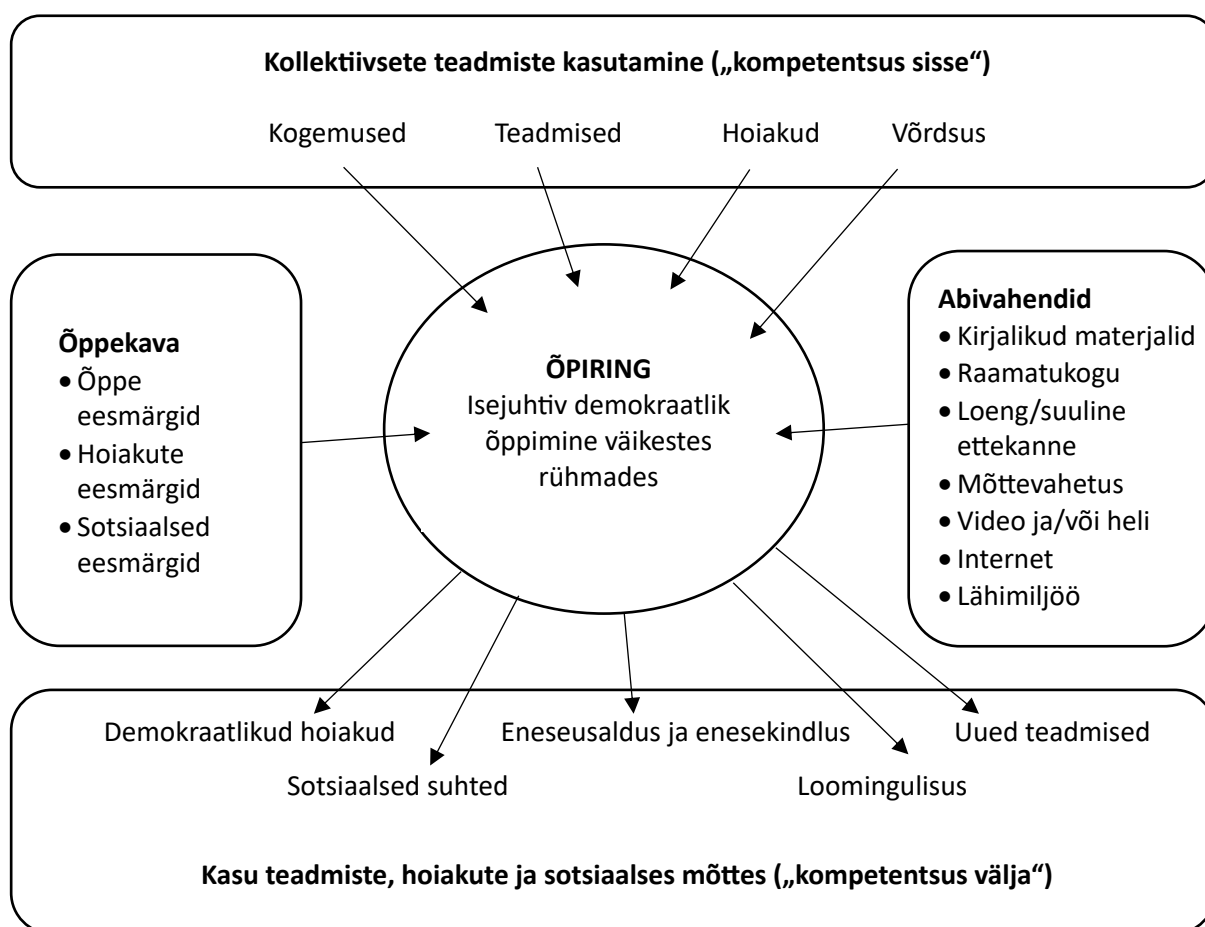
**Kollektiivsete teadmiste kasutamine („kompetentsus sisse“)**

Kogemused
Teadmised
Hoiakud
Võrdsus

**Õppekava**
- Õppe eesmärgid
- Hoiakute eesmärgid
- Sotsiaalsed eesmärgid

**ÕPIRING**
Isejuhtiv demokraatlik õppimine väikestes rühmades

**Abivahendid**
- Kirjalikud materjalid
- Raamatukogu
- Loeng/suuline ettekanne
- Mõttevahetus
- Video ja/või heli
- Internet
- Lähimiljöö

Demokraatlikud hoiakud
Sotsiaalsed suhted
Eneseusaldus ja enesekindlus
Loomingulisus
Uued teadmised

**Kasu teadmiste, hoiakute ja sotsiaalses mõttes („kompetentsus välja“)**